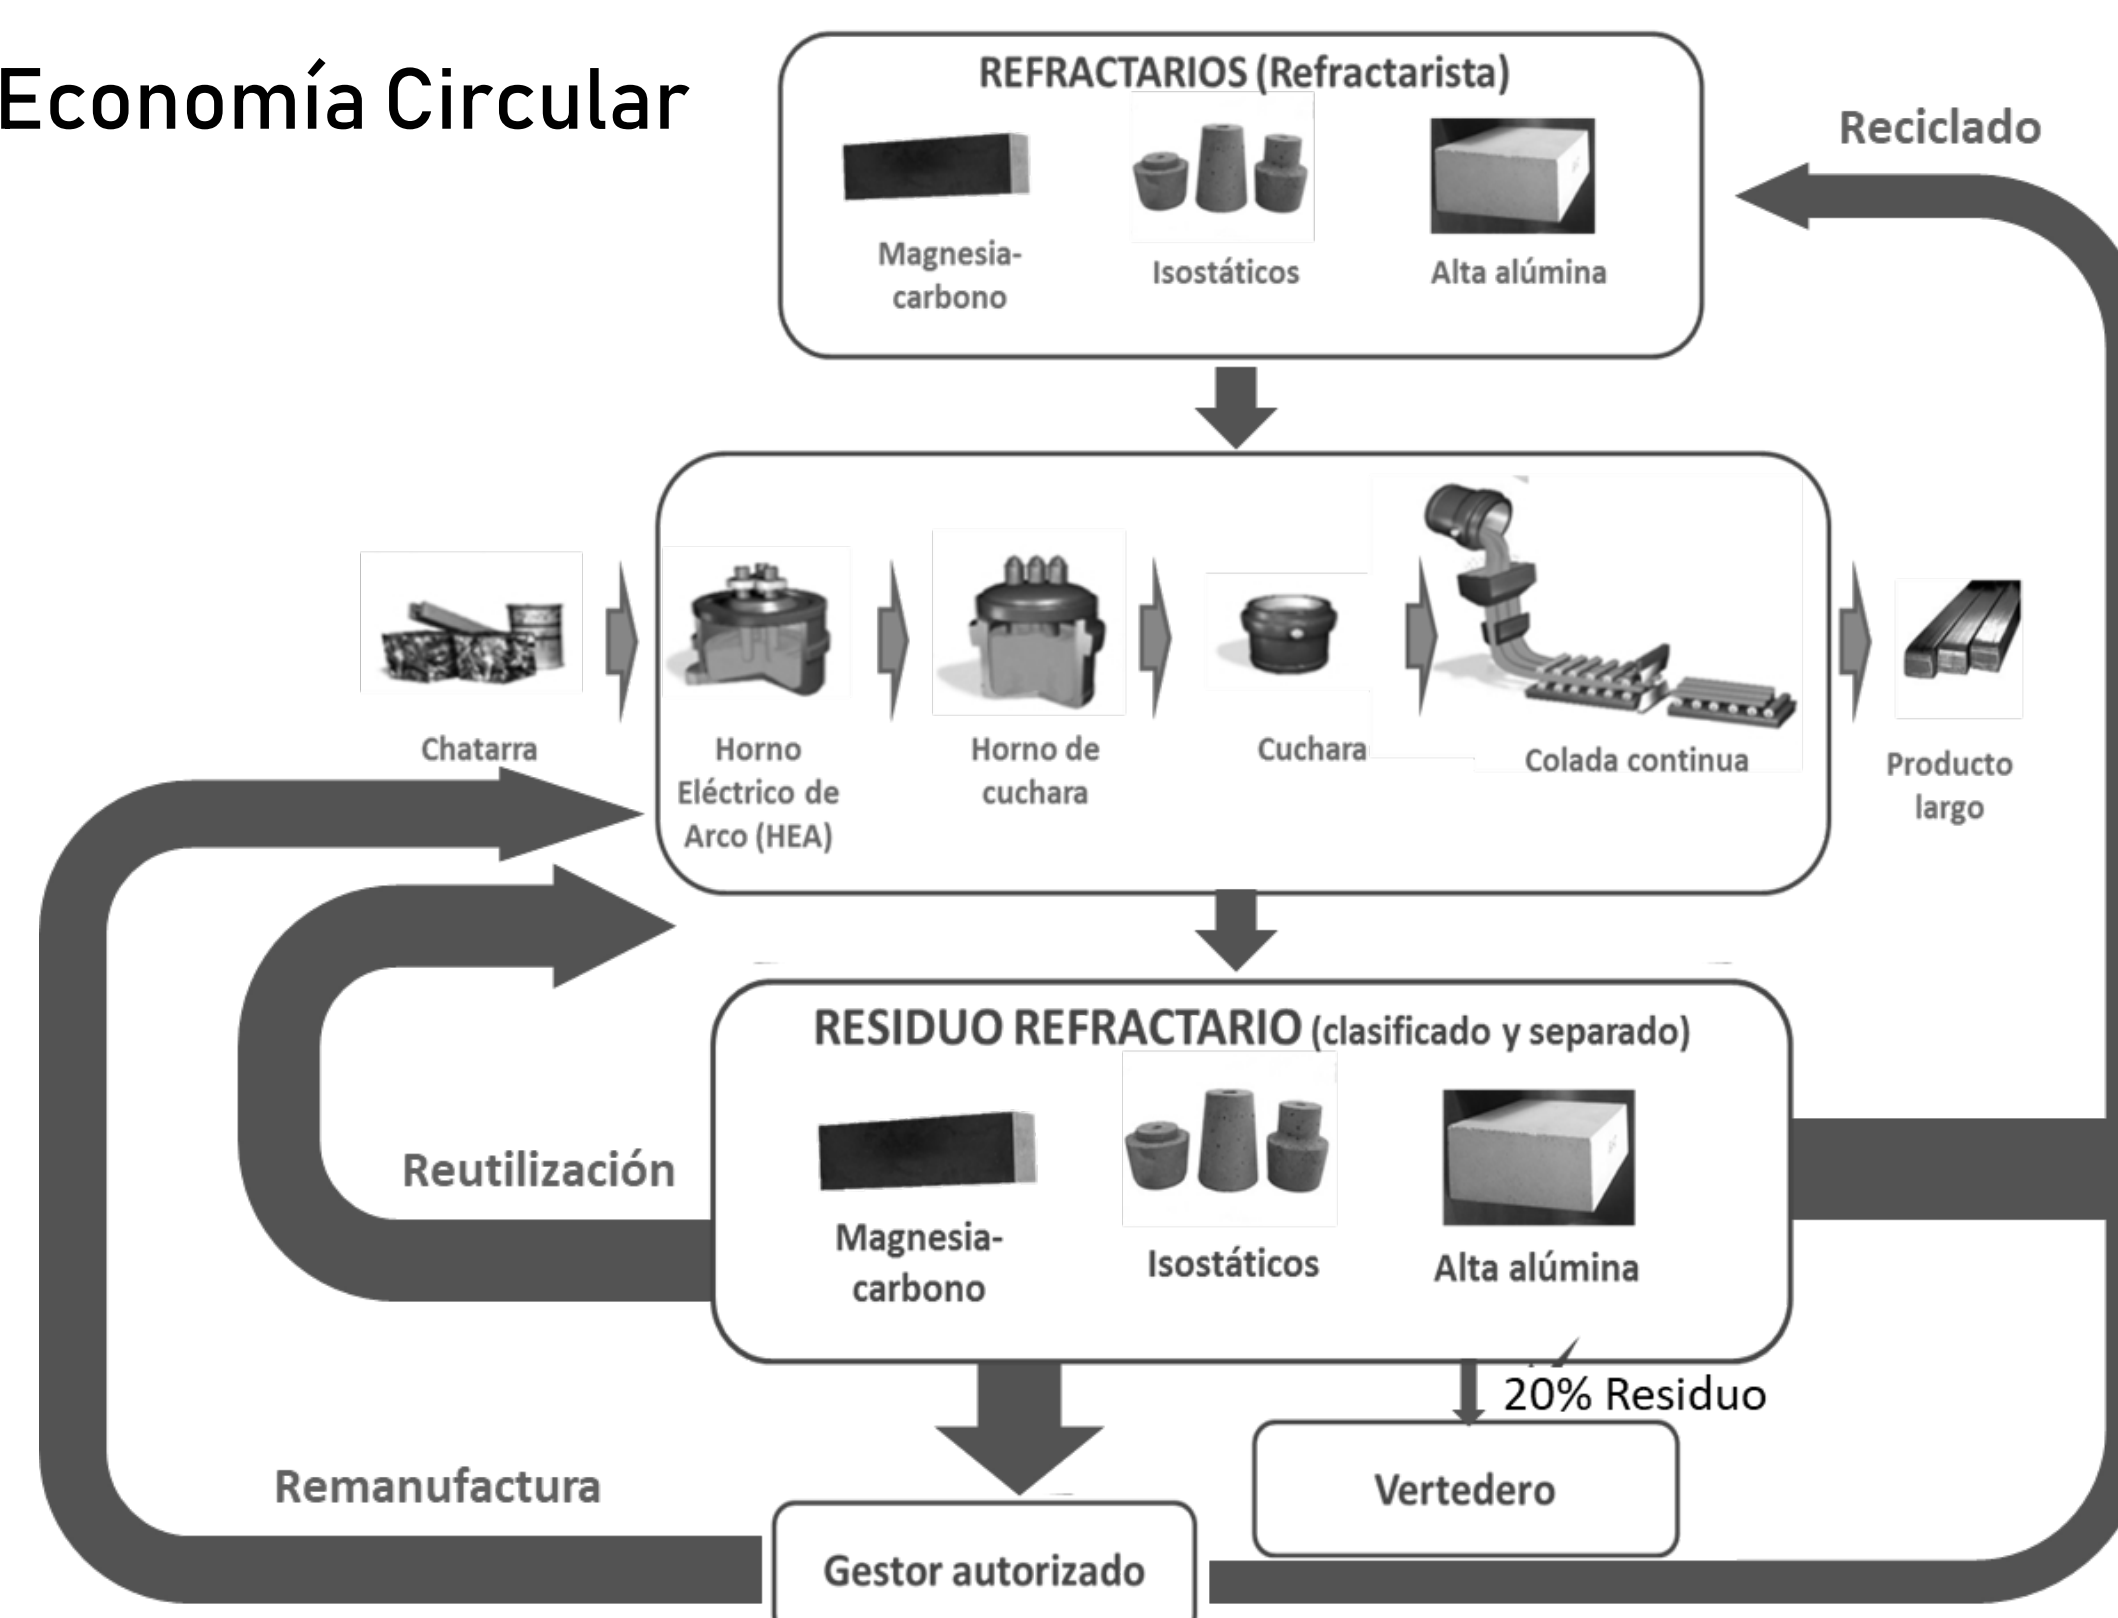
Economía Circular

REFRACTARIOS (Refractarista)

Magnesia-carbono

Isostáticos

Alta alúmina

Reciclado

Chatarra

Horno Eléctrico de Arco (HEA)

Horno de cuchara

Cuchara

Colada continua

Producto largo

RESIDUO REFRACTARIO (clasificado y separado)

Reutilización

Magnesia-carbono

Isostáticos

Alta alúmina

20% Residuo

Remanufactura

Vertedero

Gestor autorizado